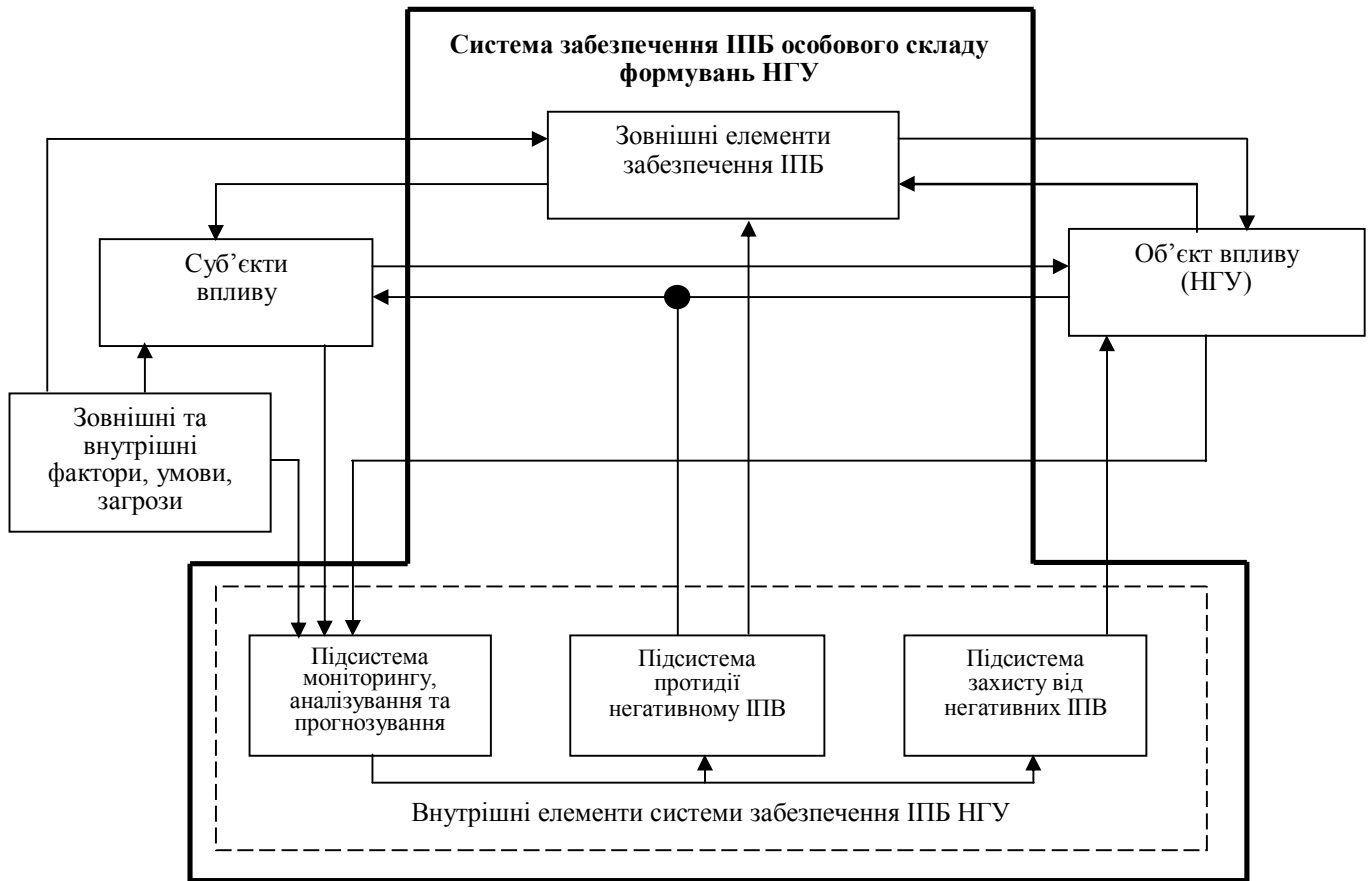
Система забезпечення ІПБ особового складу формувань НГУ

Зовнішні елементи забезпечення ІПБ

Суб’єкти впливу

Об’єкт впливу (НГУ)

Зовнішні та внутрішні фактори, умови, загрози

Підсистема моніторингу, аналізування та прогнозування

Підсистема протидії негативному ІПВ

Підсистема захисту від негативних ІПВ

Внутрішні елементи системи забезпечення ІПБ НГУ